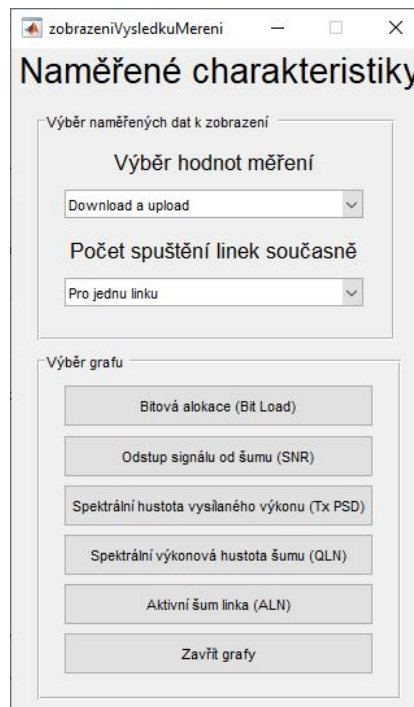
zobrazeniVysledkuMereni

Naměřené charakteristiky

Výběr naměřených dat k zobrazení

Výběr hodnot měření

Download a upload

Počet spuštění linek současně

Pro jednu linku

Výběr grafu

Bitová alokace (Bit Load)

Odstup signálu od šumu (SNR)

Spektrální hustota vysílaného výkonu (Tx PSD)

Spektrální výkonová hustota šumu (QLN)

Aktivní šum linka (ALN)

Zavřít grafy